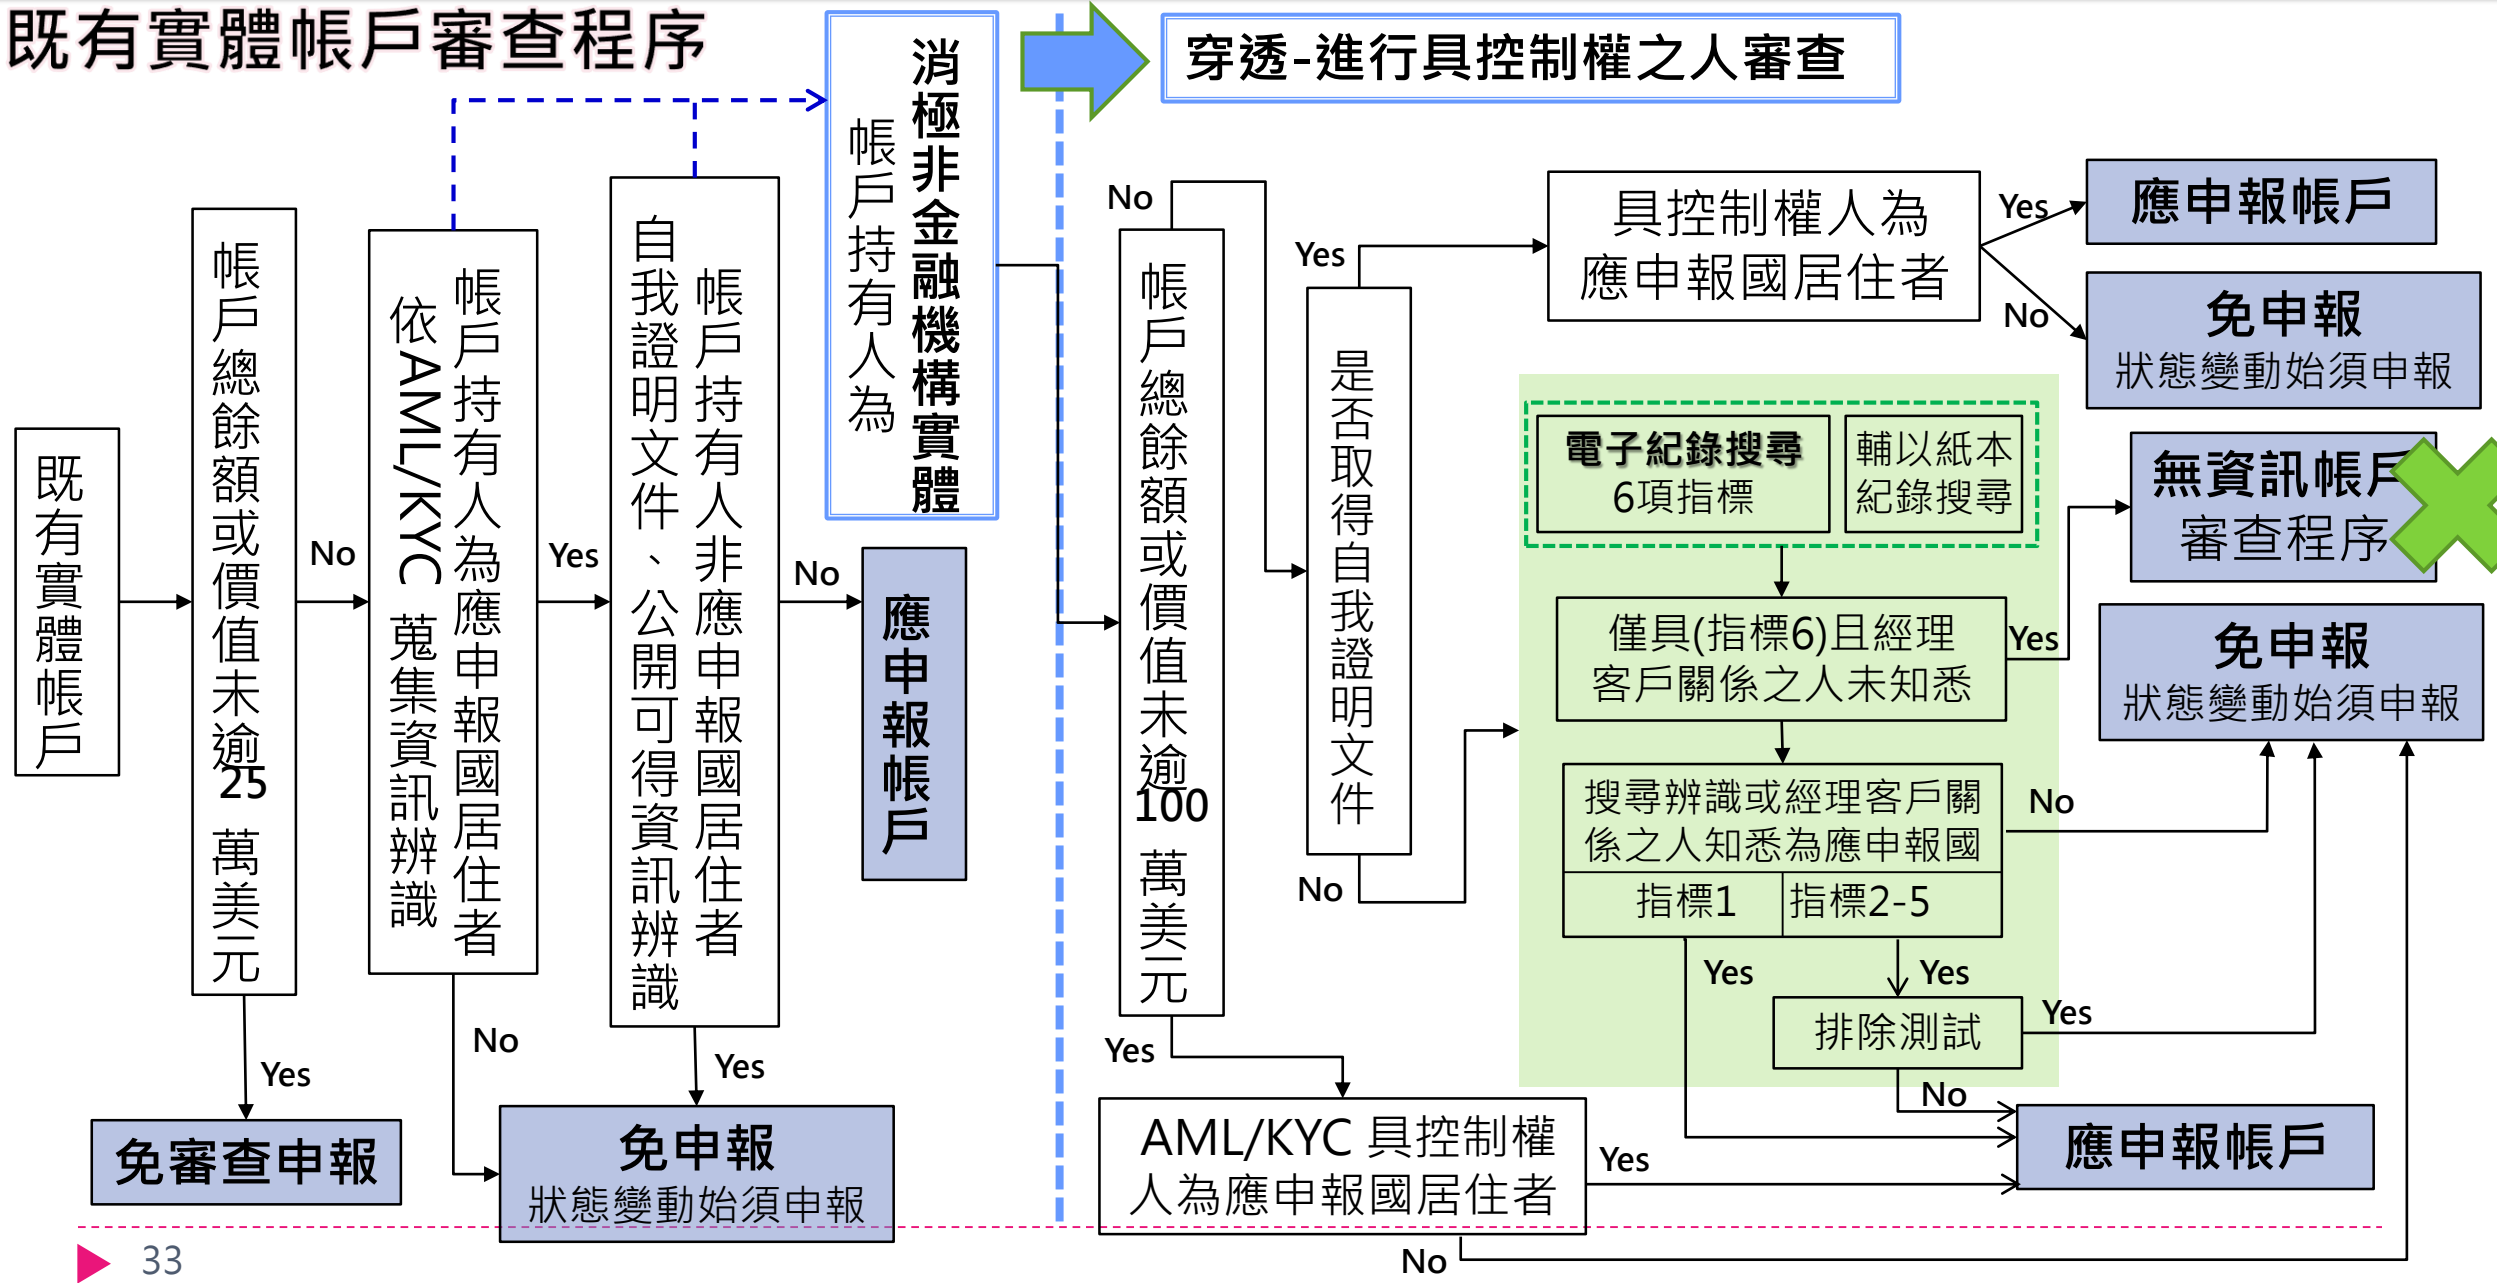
既有實體帳戶審查程序

穿透-進行具控制權之人審查

既有實體帳戶

帳戶總餘額或價值未逾25萬美元

No

Yes

免審查申報

帳戶持有人為應申報國居住者

依AML/KYC蒐集資訊辨識

Yes

No

帳戶持有人非應申報國居住者

自我證明文件、公開可得資訊辨識

No

Yes

免申報
狀態變動始須申報

應申報帳戶

消極非金融機構實體

帳戶持有人為

No

帳戶總餘額或價值未逾100萬美元

Yes

是否取得自我證明文件

Yes

No

具控制權人為應申報國居住者

Yes

No

應申報帳戶

免申報
狀態變動始須申報

電子紀錄搜尋
6項指標

輔以紙本紀錄搜尋

無資訊帳戶
審查程序

僅具(指標6)且經理客戶關係之人未知悉

Yes

免申報
狀態變動始須申報

搜尋辨識或經理客戶關係之人知悉為應申報國

| 指標1 | 指標2-5 |
|---|---|

No

Yes

Yes

排除測試

Yes

No

AML/KYC 具控制權人為應申報國居住者

Yes

應申報帳戶

No

33